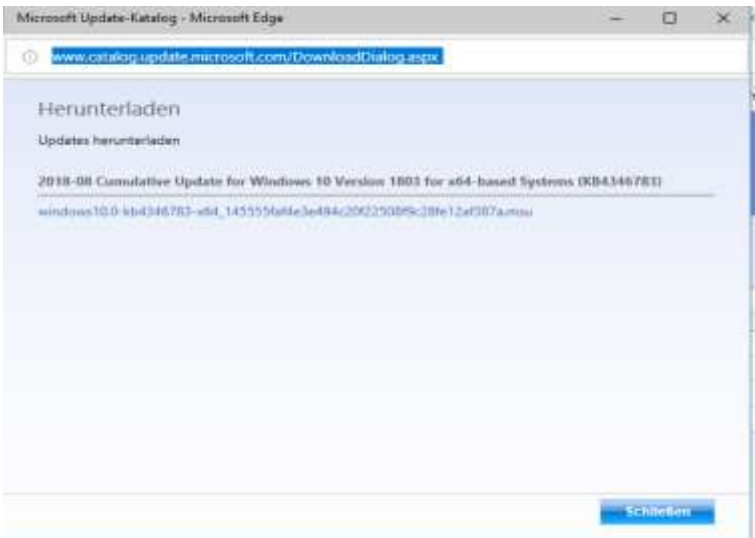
Microsoft Update-Katalog - Microsoft Edge

www.catalog.update.microsoft.com/DownloadDialog.aspx

Herunterladen

Updates herunterladen

2018-08 Cumulative Update for Windows 10 Version 1803 for x64-based Systems (KB4346783)

windows10.0-kb4346783-x64_145555fa6e3e484c20f22508f9c28fe12af387a.msu

Schließen